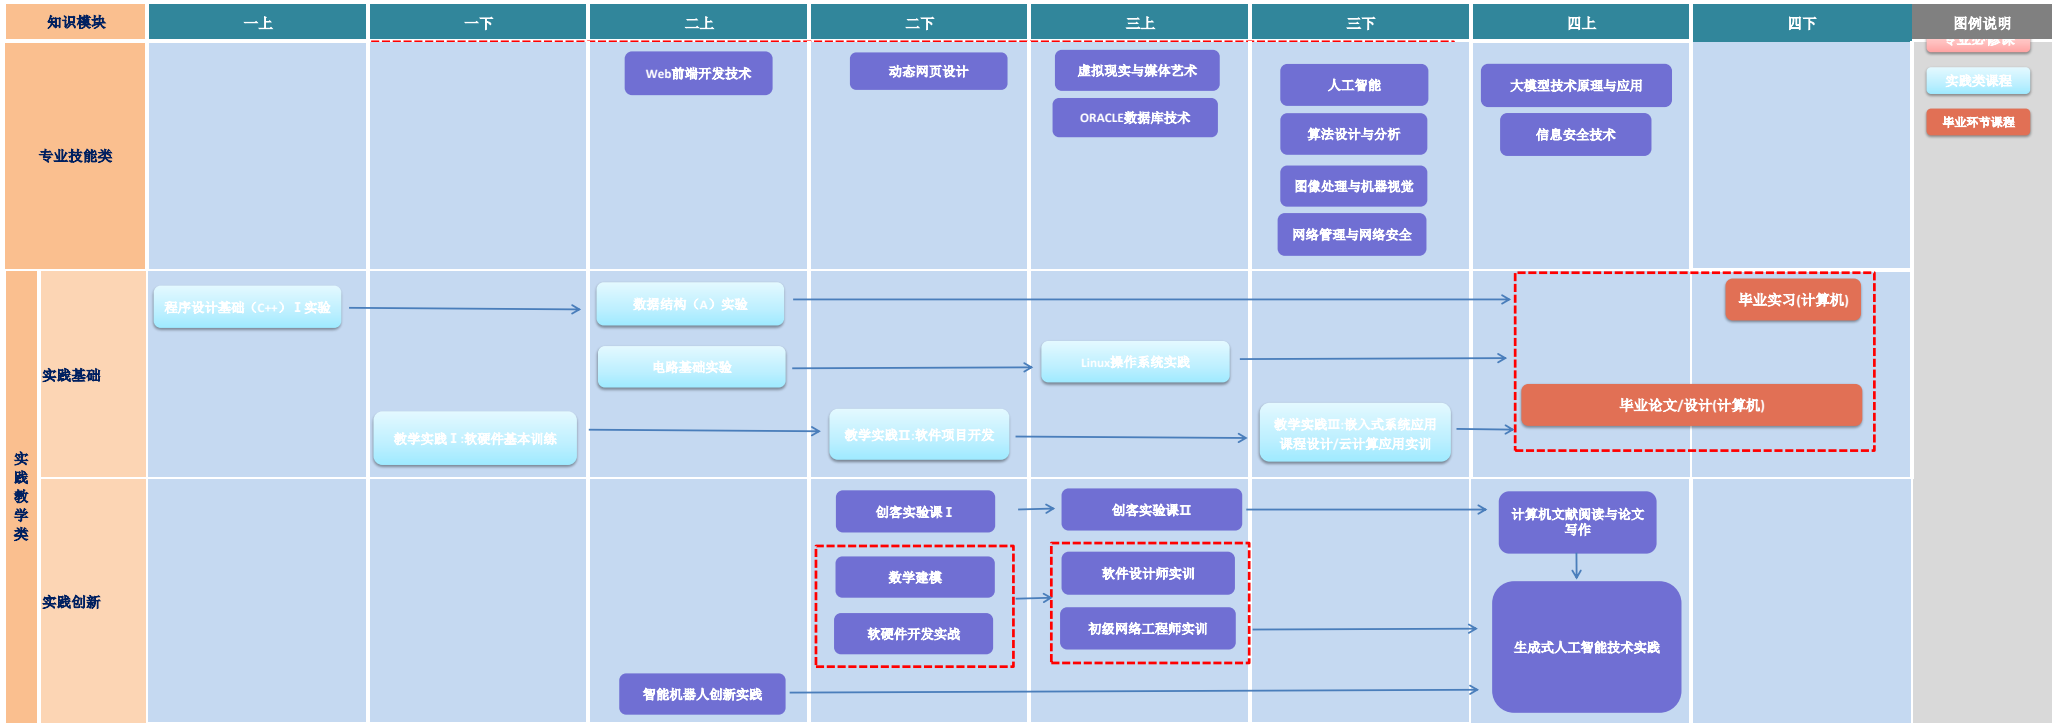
知识模块 | 一上 | 一下 | 二上 | 二下 | 三上 | 三下 | 四上 | 四下 | 图例说明

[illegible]

实践类课程

毕业环节课程

专业技能类

Web前端开发技术

动态网页设计

虚拟现实与媒体艺术

ORACLE数据库技术

人工智能

算法设计与分析

图像处理与机器视觉

网络管理与网络安全

大模型技术原理与应用

信息安全技术

实践教学类

实践基础

程序设计基础（C++）Ⅰ实验

数据结构（A）实验

电路基础实验

Linux操作系统实验

教学实践Ⅰ:软硬件基本训练

教学实践Ⅱ:软件项目开发

教学实践Ⅲ:嵌入式系统应用课程设计/云计算应用实训

毕业实习(计算机)

毕业论文/设计(计算机)

实践创新

创客实验课Ⅰ

创客实验课Ⅱ

数学建模

软硬件开发实战

软件设计师实训

初级网络工程师实训

计算机文献阅读与论文写作

生成式人工智能技术实践

智能机器人创新实践